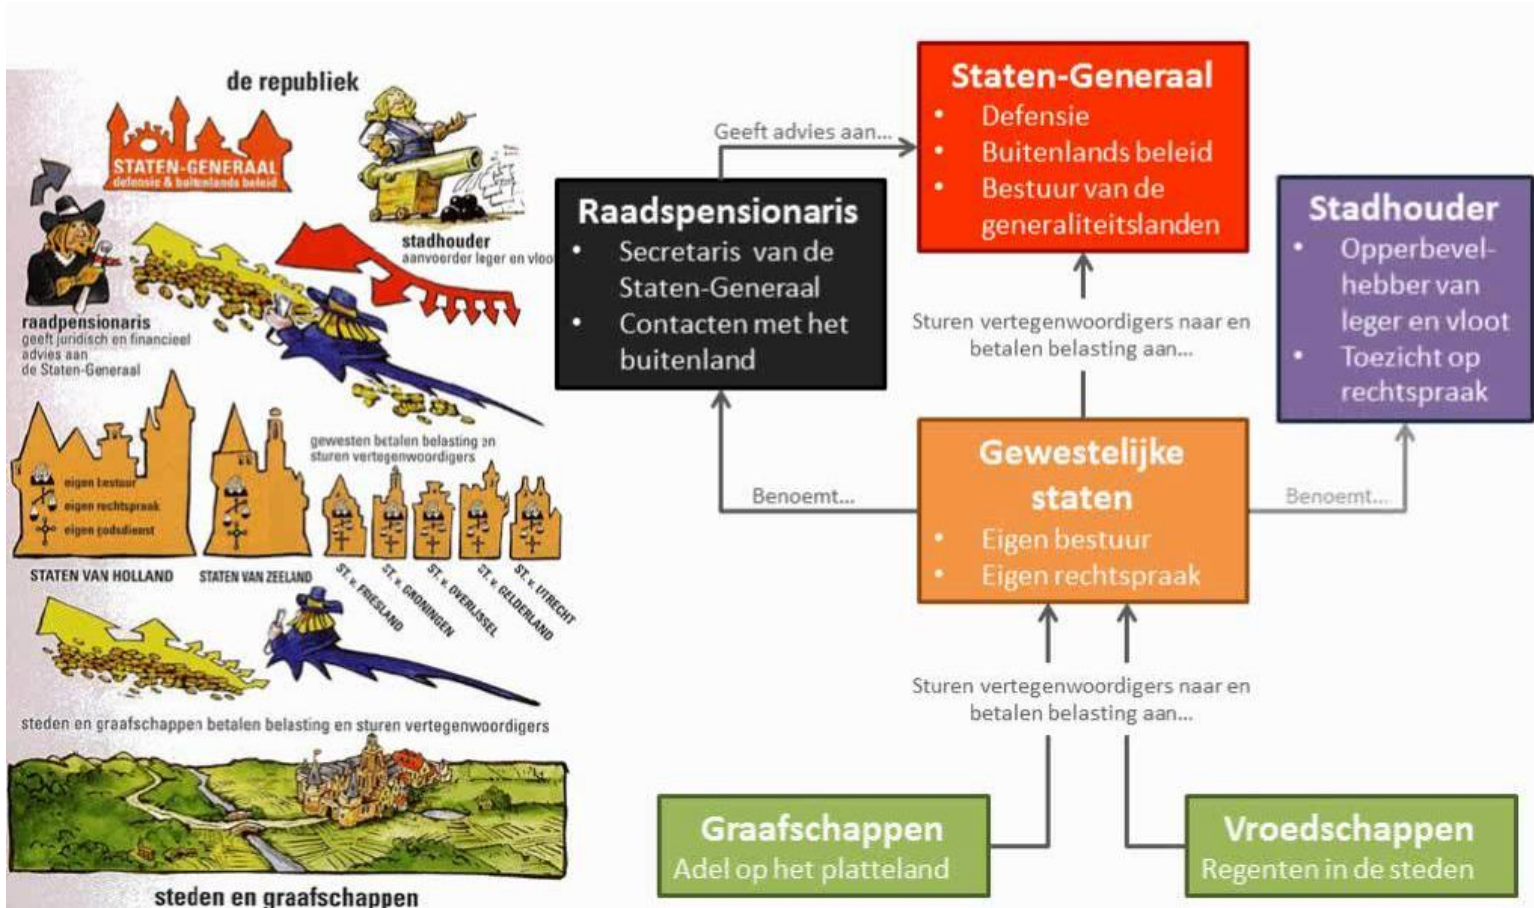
de republiek

STATEN-GENERAAL
defensie & buitenlands beleid

stadhouder
aanvoerder leger en vloot

raadpensionaris
geeft juridisch en financieel advies aan de Staten-Generaal

gewesten betalen belasting en sturen vertegenwoordigers

eigen bestuur
eigen rechtspraak
eigen godsdienst

STATEN VAN HOLLAND
STATEN VAN ZEELAND
ST. v. FRIESLAND
ST. v. GRONINGEN
ST. v. OVERIJSSEL
ST. v. GELDERLAND
ST. v. UTRECHT

steden en graafschappen betalen belasting en sturen vertegenwoordigers

steden en graafschappen

Geeft advies aan...

Staten-Generaal
• Defensie
• Buitenlands beleid
• Bestuur van de generaliteitslanden

Raadspensionaris
• Secretaris van de Staten-Generaal
• Contacten met het buitenland

Stadhouder
• Opperbevelhebber van leger en vloot
• Toezicht op rechtspraak

Sturen vertegenwoordigers naar en betalen belasting aan...

Benoemt...

Gewestelijke staten
• Eigen bestuur
• Eigen rechtspraak

Benoemt...

Sturen vertegenwoordigers naar en betalen belasting aan...

Graafschappen
Adel op het platteland

Vroedschappen
Regenten in de steden